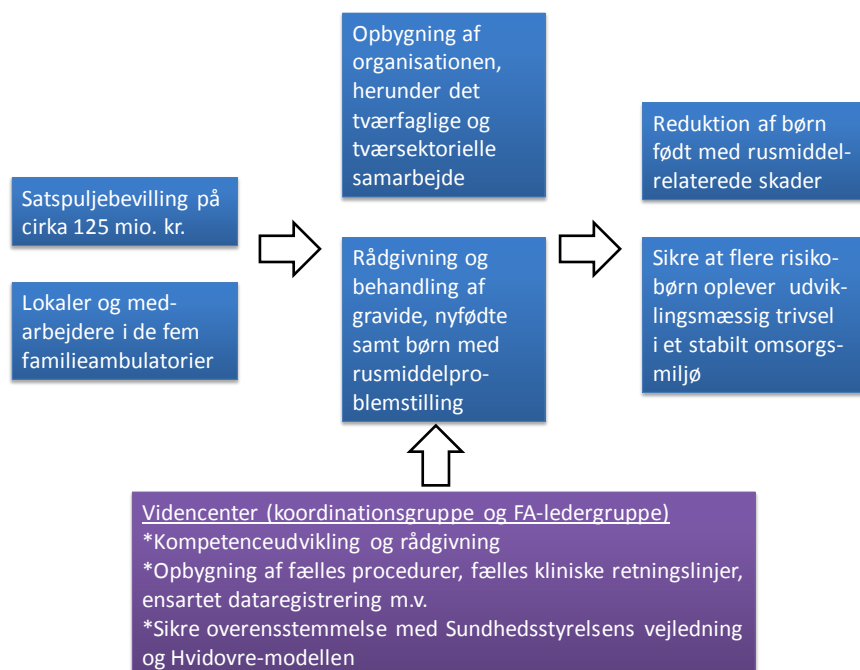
Satspuljebevilling på cirka 125 mio. kr.

Lokaler og medarbejdere i de fem familieambulatorier

Opbygning af organisationen, herunder det tværfaglige og tværsektorielle samarbejde

Rådgivning og behandling af gravide, nyfødte samt børn med rusmiddelproblemstilling

Reduktion af børn født med rusmiddelrelaterede skader

Sikre at flere risikobørn oplever udviklingsmæssig trivsel i et stabilt omsorgsmiljø

Videncenter (koordinationsgruppe og FA-ledergruppe)
*Kompetenceudvikling og rådgivning
*Opbygning af fælles procedurer, fælles kliniske retningslinjer, ensartet dataregistrering m.v.
*Sikre overensstemmelse med Sundhedsstyrelsens vejledning og Hvidovre-modellen